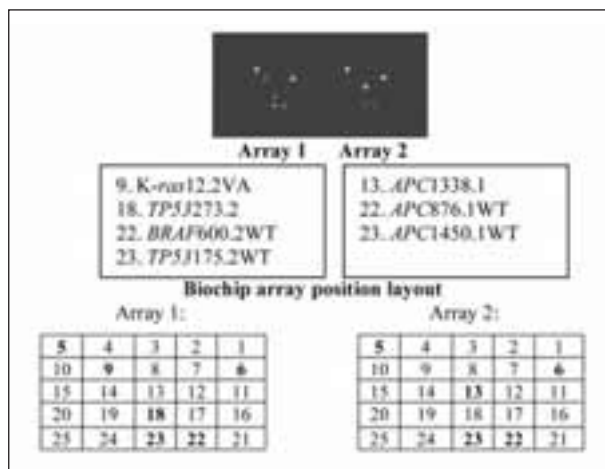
Array 1 Array 2

9. K-*ras*12.2VA
18. *TP53*273.2
22. *BRAF*600.2WT
23. *TP53*175.2WT

13. *APC*1338.1
22. *APC*876.1WT
23. *APC*1450.1WT

**Biochip array position layout**

Array 1:

| **5** | 4 | 3 | 2 | 1 |
|---|---|---|---|---|
| 10 | **9** | 8 | 7 | **6** |
| 15 | 14 | 13 | 12 | 11 |
| 20 | 19 | **18** | 17 | 16 |
| 25 | 24 | **23** | **22** | 21 |

Array 2:

| **5** | 4 | 3 | 2 | 1 |
|---|---|---|---|---|
| 10 | 9 | 8 | 7 | **6** |
| 15 | 14 | **13** | 12 | 11 |
| 20 | 19 | 18 | 17 | 16 |
| 25 | 24 | **23** | **22** | 21 |